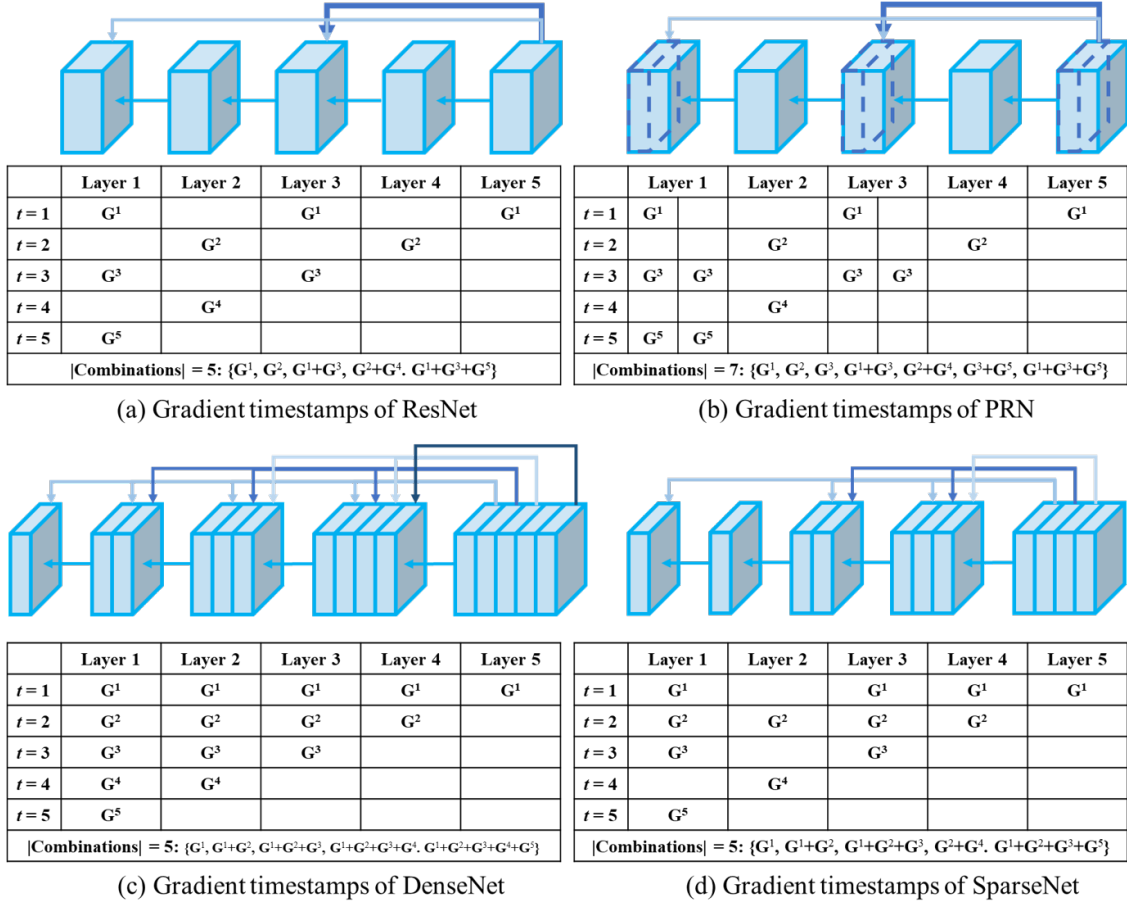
| | Layer 1 | Layer 2 | Layer 3 | Layer 4 | Layer 5 |
|---|---|---|---|---|---|
| $t = 1$ | $G^1$ | | $G^1$ | | $G^1$ |
| $t = 2$ | | $G^2$ | | $G^2$ | |
| $t = 3$ | $G^3$ | | $G^3$ | | |
| $t = 4$ | | $G^4$ | | | |
| $t = 5$ | $G^5$ | | | | |

|Combinations| = 5: {$G^1$, $G^2$, $G^1$+$G^3$, $G^2$+$G^4$. $G^1$+$G^3$+$G^5$}

(a) Gradient timestamps of ResNet

| | Layer 1 | | Layer 2 | Layer 3 | | Layer 4 | Layer 5 |
|---|---|---|---|---|---|---|---|
| $t = 1$ | $G^1$ | | | $G^1$ | | | $G^1$ |
| $t = 2$ | | | $G^2$ | | | $G^2$ | |
| $t = 3$ | $G^3$ | $G^3$ | | $G^3$ | $G^3$ | | |
| $t = 4$ | | | $G^4$ | | | | |
| $t = 5$ | $G^5$ | $G^5$ | | | | | |

|Combinations| = 7: {$G^1$, $G^2$, $G^3$, $G^1$+$G^3$, $G^2$+$G^4$, $G^3$+$G^5$, $G^1$+$G^3$+$G^5$}

(b) Gradient timestamps of PRN

| | Layer 1 | Layer 2 | Layer 3 | Layer 4 | Layer 5 |
|---|---|---|---|---|---|
| $t = 1$ | $G^1$ | $G^1$ | $G^1$ | $G^1$ | $G^1$ |
| $t = 2$ | $G^2$ | $G^2$ | $G^2$ | $G^2$ | |
| $t = 3$ | $G^3$ | $G^3$ | $G^3$ | | |
| $t = 4$ | $G^4$ | $G^4$ | | | |
| $t = 5$ | $G^5$ | | | | |

|Combinations| = 5: {$G^1$, $G^1$+$G^2$, $G^1$+$G^2$+$G^3$, $G^1$+$G^2$+$G^3$+$G^4$. $G^1$+$G^2$+$G^3$+$G^4$+$G^5$}

(c) Gradient timestamps of DenseNet

| | Layer 1 | Layer 2 | Layer 3 | Layer 4 | Layer 5 |
|---|---|---|---|---|---|
| $t = 1$ | $G^1$ | | $G^1$ | $G^1$ | $G^1$ |
| $t = 2$ | $G^2$ | $G^2$ | $G^2$ | $G^2$ | |
| $t = 3$ | $G^3$ | | $G^3$ | | |
| $t = 4$ | | $G^4$ | | | |
| $t = 5$ | $G^5$ | | | | |

|Combinations| = 5: {$G^1$, $G^1$+$G^2$, $G^1$+$G^2$+$G^3$, $G^2$+$G^4$. $G^1$+$G^2$+$G^3$+$G^5$}

(d) Gradient timestamps of SparseNet